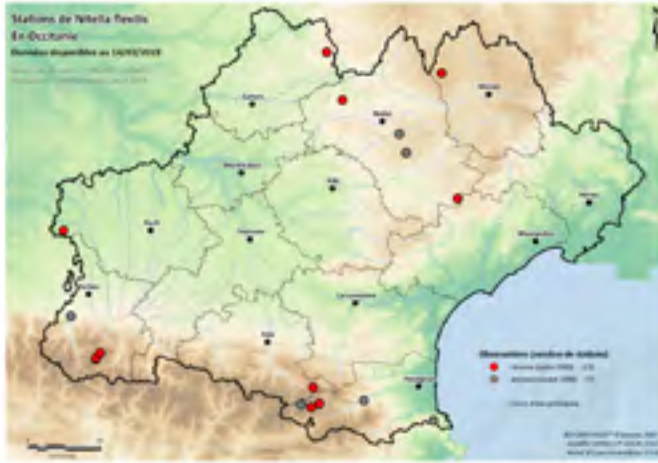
Stations de Nitella flexilis
En Occitanie
Données disponibles au 14/03/2019
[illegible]
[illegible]

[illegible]
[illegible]
Rodez
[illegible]
Montauban
Albi
Nîmes
Auch
Toulouse
Montpellier
Tarbes
Carcassonne
Foix
Perpignan

Observations (nombre de stations)
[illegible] (1990 - ...) - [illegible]
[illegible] (1990 - ...) - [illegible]
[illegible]

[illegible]
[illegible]
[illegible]